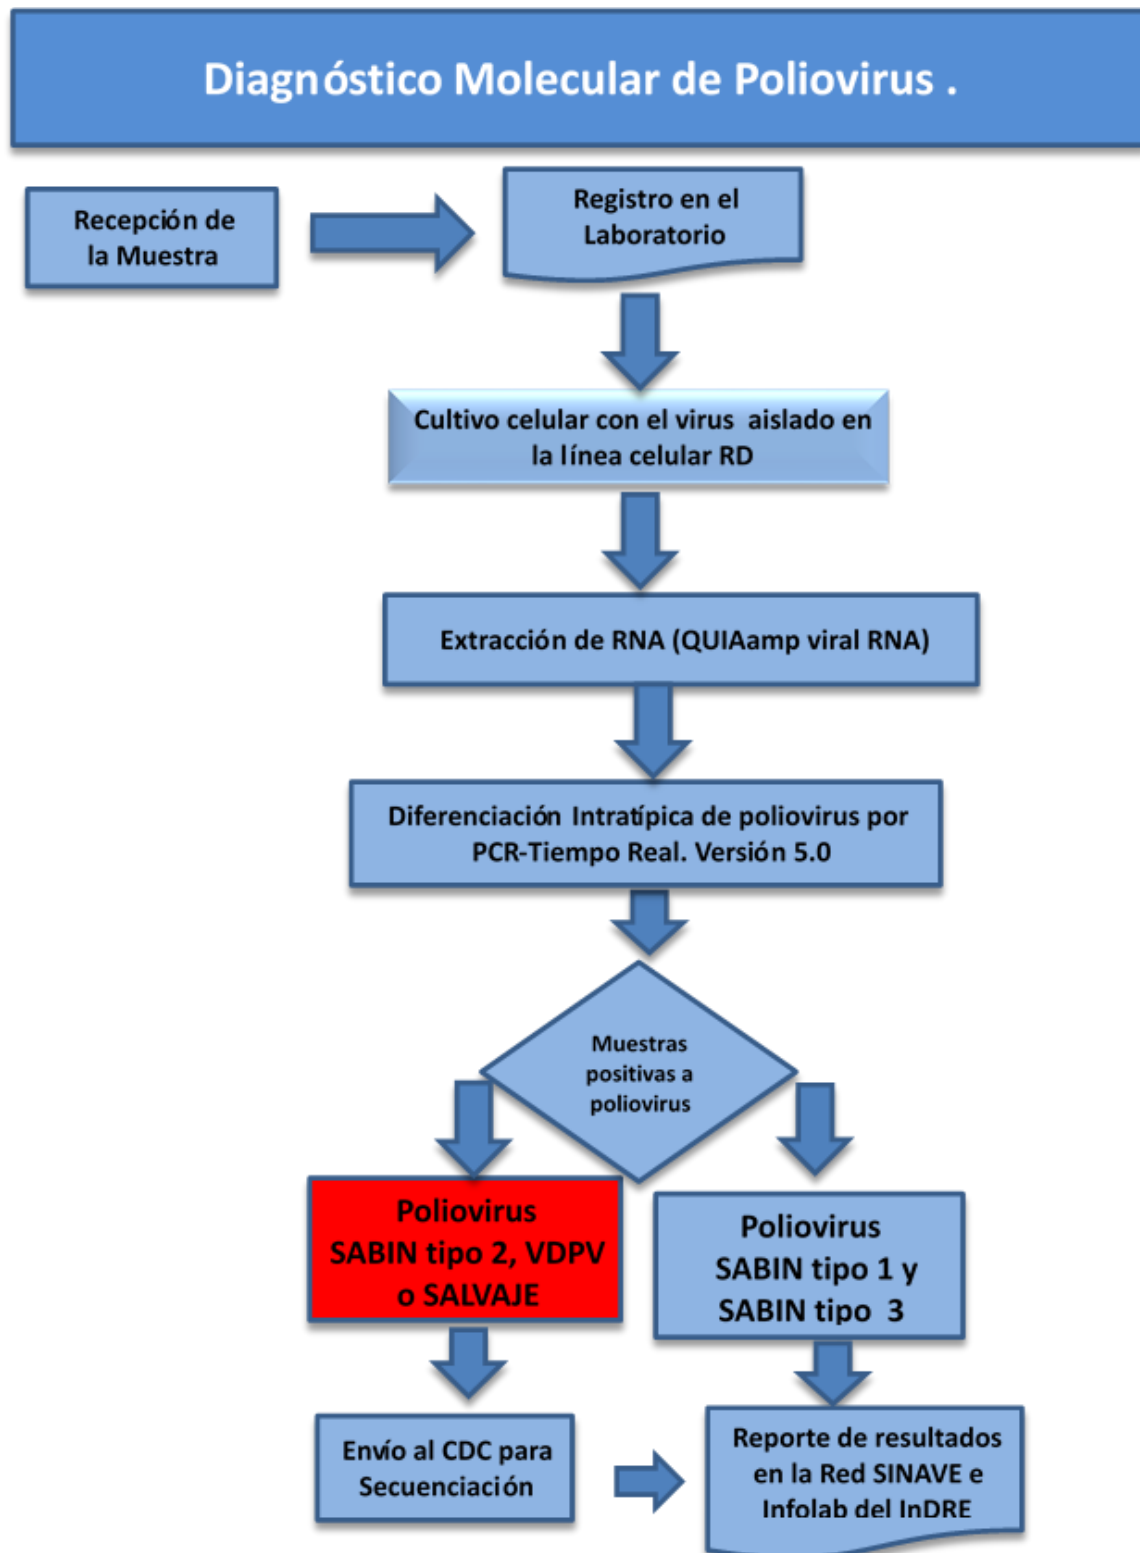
Diagnóstico Molecular de Poliovirus .

Recepción de la Muestra

Registro en el Laboratorio

Cultivo celular con el virus aislado en la línea celular RD

Extracción de RNA (QUIAamp viral RNA)

Diferenciación Intratípica de poliovirus por PCR-Tiempo Real. Versión 5.0

Muestras positivas a poliovirus

Poliovirus SABIN tipo 2, VDPV o SALVAJE

Poliovirus SABIN tipo 1 y SABIN tipo 3

Envío al CDC para Secuenciación

Reporte de resultados en la Red SINAVE e Infolab del InDRE